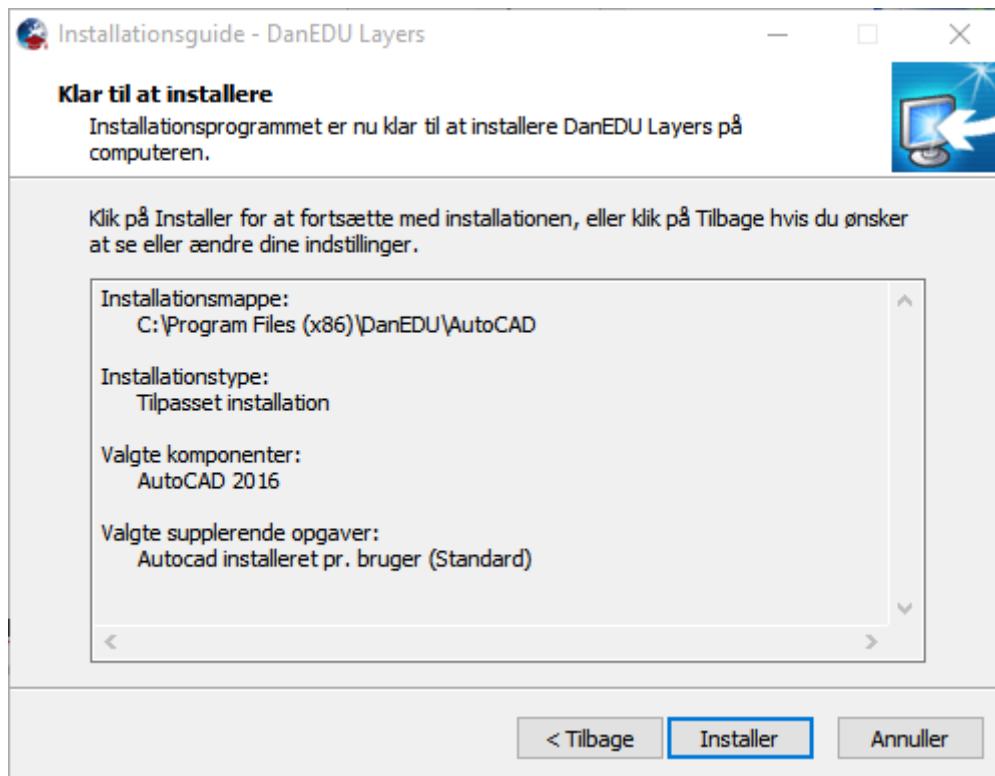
Installationsguide - DanEDU Layers

Klar til at installere
Installationsprogrammet er nu klar til at installere DanEDU Layers på computeren.

Klik på Installer for at fortsætte med installationen, eller klik på Tilbage hvis du ønsker at se eller ændre dine indstillinger.

Installationsmappe:
C:\Program Files (x86)\DanEDU\AutoCAD

Installationstype:
Tilpasset installation

Valgte komponenter:
AutoCAD 2016

Valgte supplerende opgaver:
Autocad installeret pr. bruger (Standard)

< Tilbage
Installer
Annuller